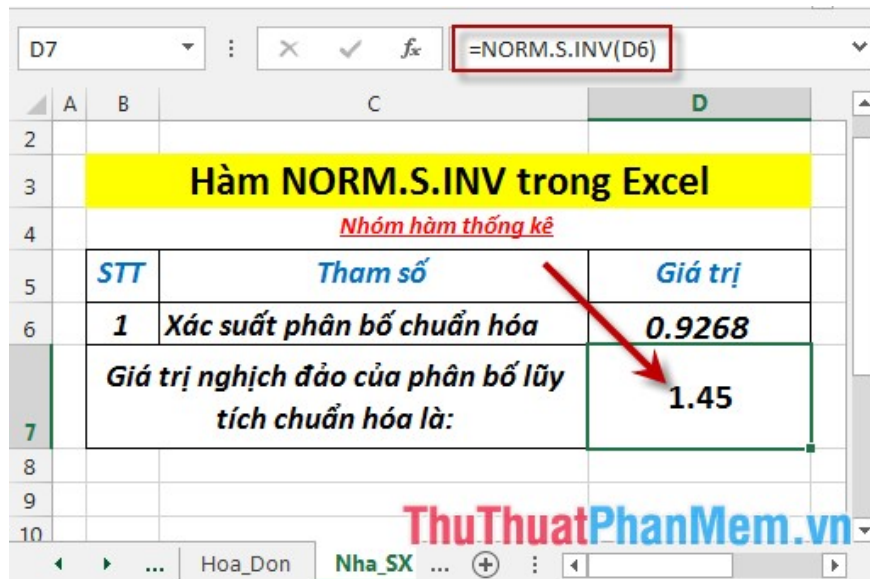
D7 ⋮ ✕ ✓ $f_x$ =NORM.S.INV(D6)

| | A | B | C | D |
|---|---|---|---|---|
| 2 | | | | |
| 3 | | Hàm NORM.S.INV trong Excel | | |
| 4 | | | Nhóm hàm thống kê | |
| 5 | | STT | Tham số | Giá trị |
| 6 | | 1 | Xác suất phân bố chuẩn hóa | 0.9268 |
| 7 | | Giá trị nghịch đảo của phân bố lũy tích chuẩn hóa là: | | 1.45 |
| 8 | | | | |
| 9 | | | | |
| 10 | | | | |

ThuThuatPhanMem.vn

... Hoa_Don Nha_SX ... ⊕ ⋮